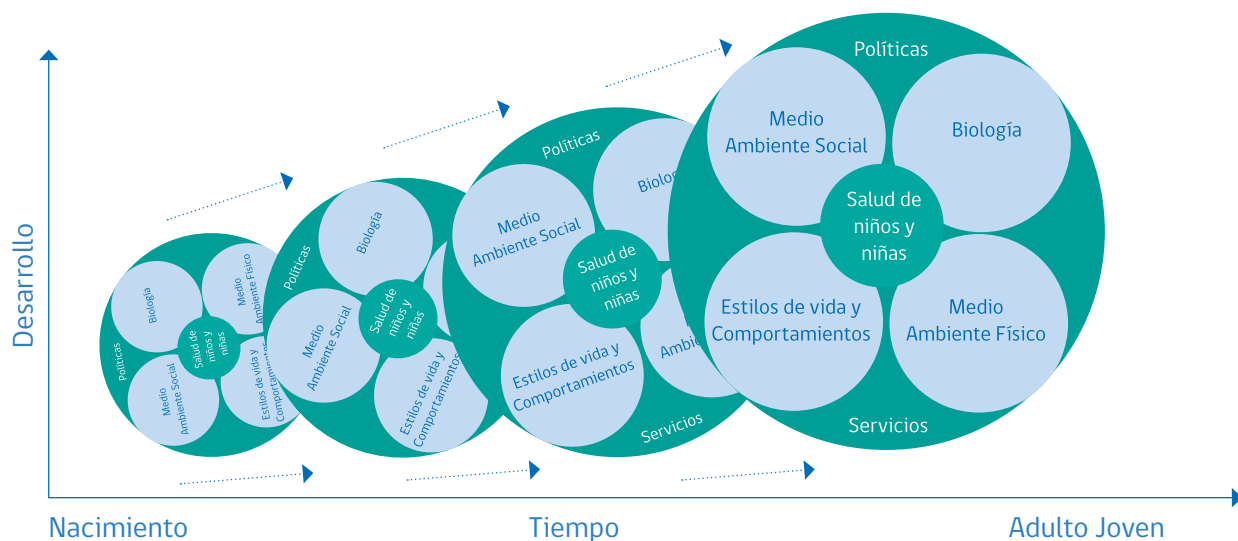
Desarrollo

Biología
Medio Ambiente Físico
Políticas
Salud de niños y niñas
Medio Ambiente Social
Estilos de vida y Comportamientos

Biología
Políticas
Salud de niños y niñas
Medio Ambiente Social
Estilos de vida y Comportamientos

Políticas
Medio Ambiente Social
Biolo
Salud de niños y niñas
Estilos de vida y Comportamientos
Ambie
Servicios

Políticas
Medio Ambiente Social
Biología
Salud de niños y niñas
Estilos de vida y Comportamientos
Medio Ambiente Físico
Servicios

Nacimiento
Tiempo
Adulto Joven